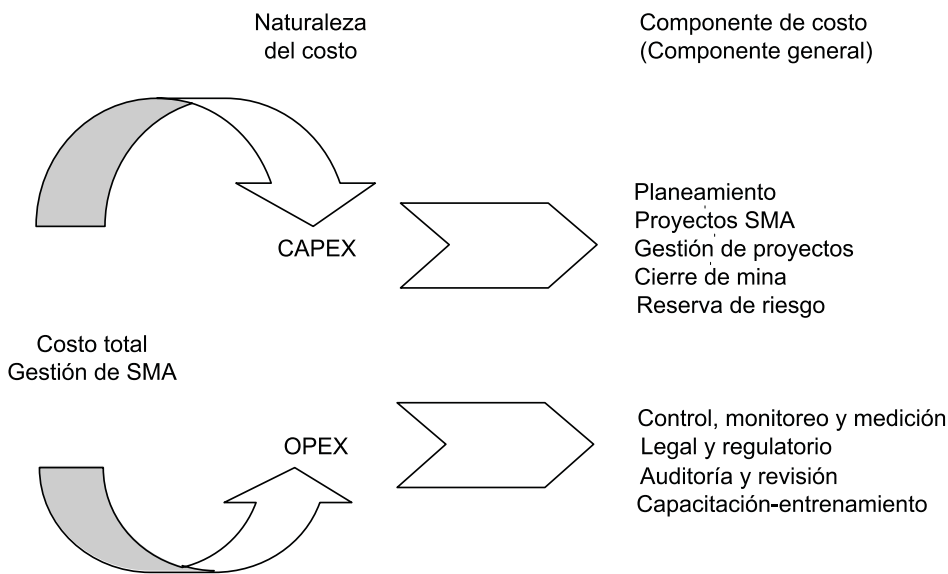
Naturaleza del costo

Componente de costo (Componente general)

CAPEX

Planeamiento
Proyectos SMA
Gestión de proyectos
Cierre de mina
Reserva de riesgo

Costo total Gestión de SMA

OPEX

Control, monitoreo y medición
Legal y regulatorio
Auditoría y revisión
Capacitación-entrenamiento